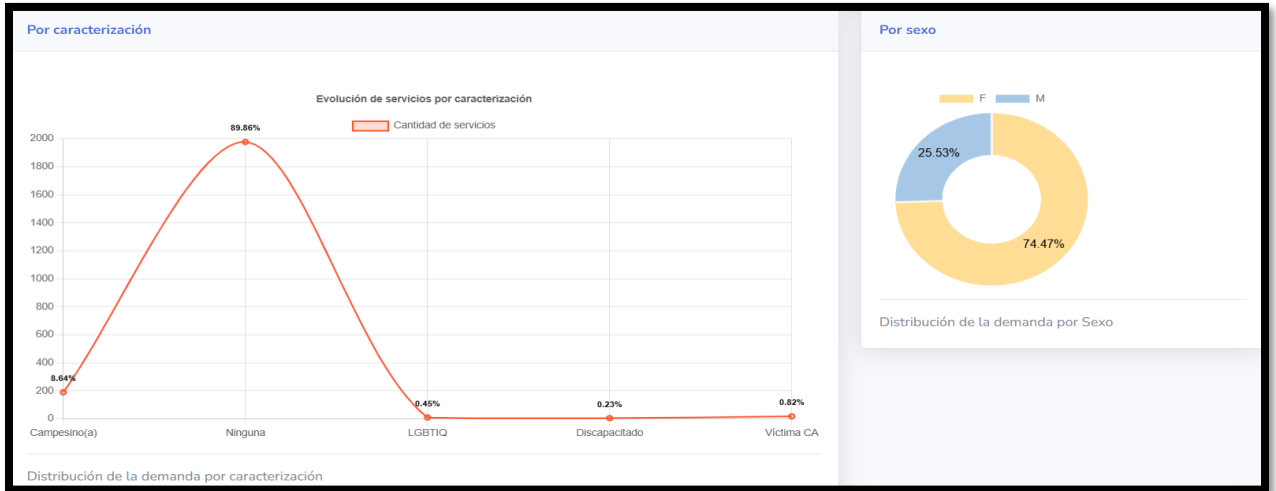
Por caracterización

Evolución de servicios por caracterización

Cantidad de servicios

2000
1800
1600
1400
1200
1000
800
600
400
200
0

8.64%
89.86%
0.45%
0.23%
0.82%

Campesino(a)
Ninguna
LGBTIQ
Discapacitado
Víctima CA

Distribución de la demanda por caracterización

Por sexo

F
M

25.53%
74.47%

Distribución de la demanda por Sexo